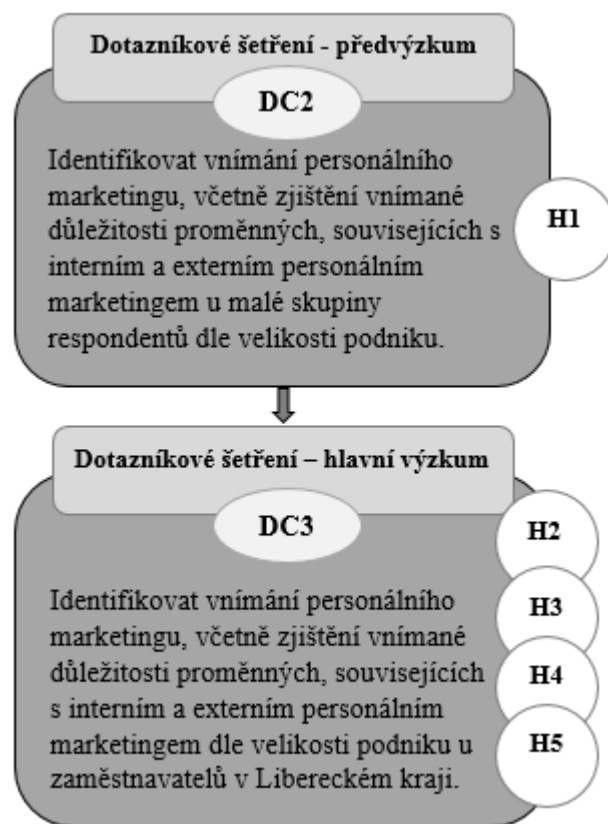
Dotazníkové šetření - předvýzkum

DC2

Identifikovat vnímání personálního marketingu, včetně zjištění vnímané důležitosti proměnných, souvisejících s interním a externím personálním marketingem u malé skupiny respondentů dle velikosti podniku.

H1

Dotazníkové šetření – hlavní výzkum

DC3

H2

Identifikovat vnímání personálního marketingu, včetně zjištění vnímané důležitosti proměnných, souvisejících s interním a externím personálním marketingem dle velikosti podniku u zaměstnavatelů v Libereckém kraji.

H3

H4

H5